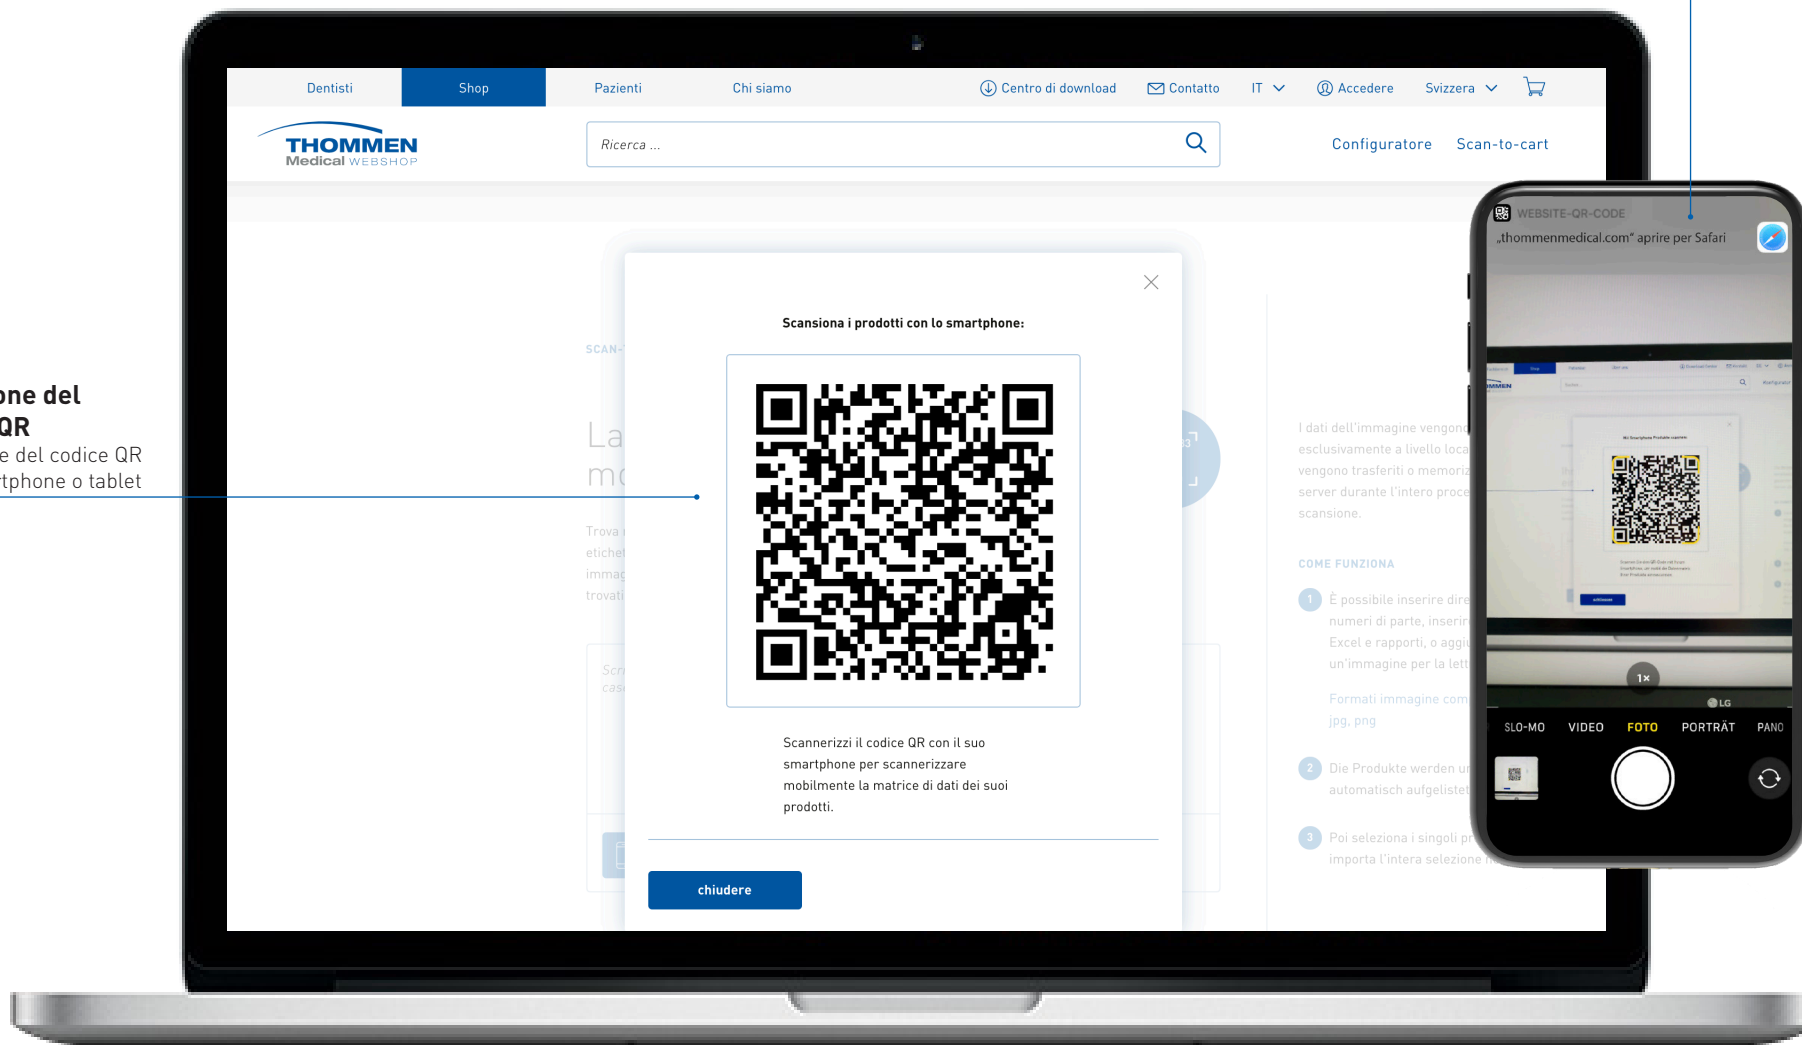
one del
QR
e del codice QR
tphone o tablet

Dentisti
Shop
Pazienti
Chi siamo
Centro di download
Contatto
IT
Accedere
Svizzera

THOMMEN
Medical WEBSHOP

Ricerca ...

Configuratore
Scan-to-cart

SCAN-

La
mo

Trova
etiche
immag
trovati

Scr
case

Scansiona i prodotti con lo smartphone:

Scannerizzi il codice QR con il suo smartphone per scannerizzare mobilmente la matrice di dati dei suoi prodotti.

chiudere

I dati dell'immagine vengono
esclusivamente a livello loca
vengono trasferiti o memoriz
server durante l'intero proce
scansione.

COME FUNZIONA

1 È possibile inserire dire
numeri di parte, inserir
Excel e rapporti, o aggi
un'immagine per la lett

Formati immagine com
jpg, png

2 Die Produkte werden u
automatisch aufgeliste

3 Poi seleziona i singoli pr
importa l'intera selezione

WEBSITE-QR-CODE
„thommenmedical.com" aprire per Safari

1×
LG

SLO-MO
VIDEO
FOTO
PORTRÄT
PANO